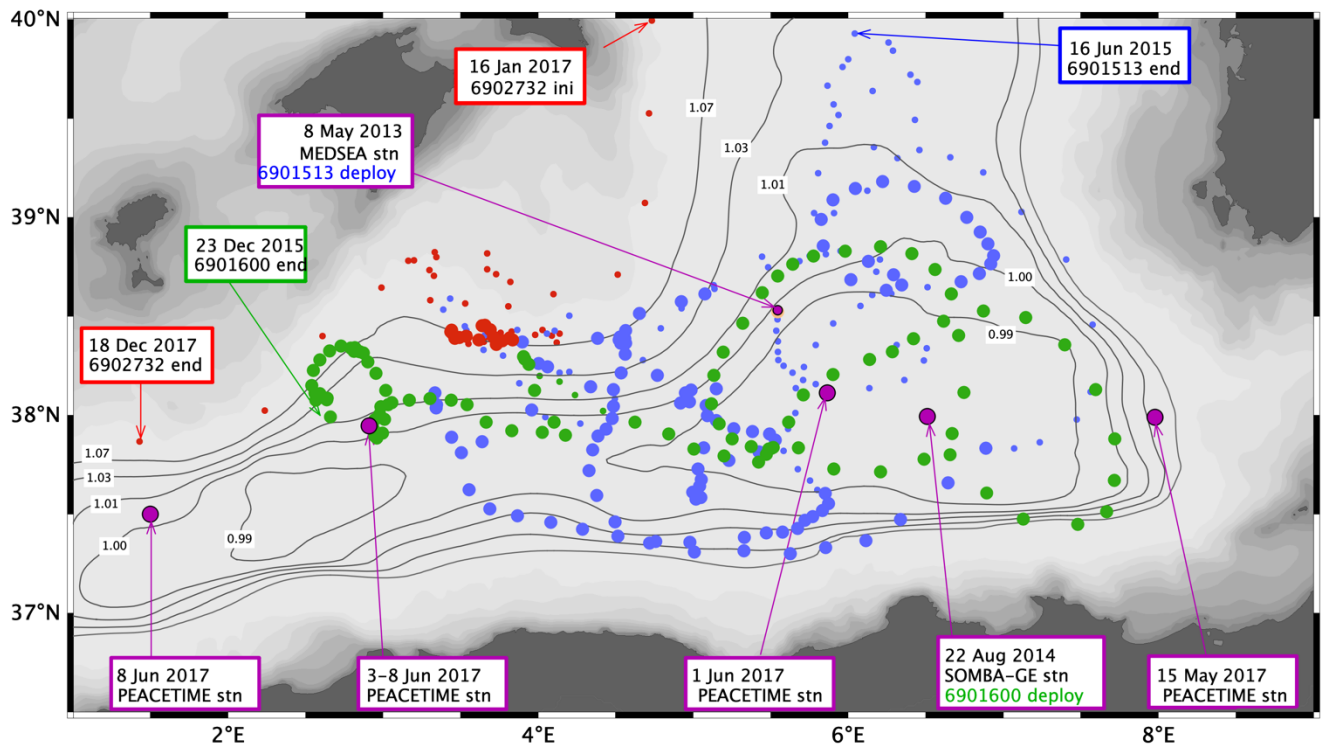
40°N
39°N
38°N
37°N
2°E
4°E
6°E
8°E

16 Jan 2017
6902732 ini

16 Jun 2015
6901513 end

8 May 2013
MEDSEA stn
6901513 deploy

23 Dec 2015
6901600 end

18 Dec 2017
6902732 end

1.07
1.03
1.01
1.00
0.99
1.07
1.03
1.01
1.00
0.99

8 Jun 2017
PEACETIME stn

3-8 Jun 2017
PEACETIME stn

1 Jun 2017
PEACETIME stn

22 Aug 2014
SOMBA-GE stn
6901600 deploy

15 May 2017
PEACETIME stn